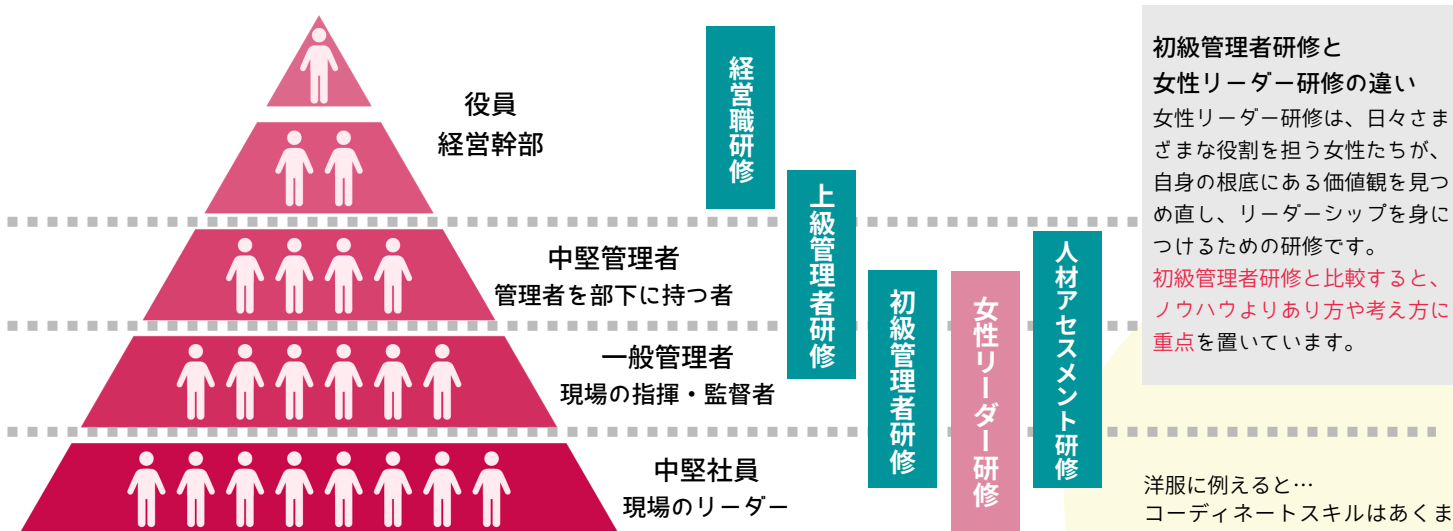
役員
経営幹部

中堅管理者
管理者を部下に持つ者

一般管理者
現場の指揮・監督者

中堅社員
現場のリーダー

経営職研修

上級管理者研修

初級管理者研修

女性リーダー研修

人材アセスメント研修

初級管理者研修と
女性リーダー研修の違い
女性リーダー研修は、日々さまざまな役割を担う女性たちが、自身の根底にある価値観を見つめ直し、リーダーシップを身につけるための研修です。
初級管理者研修と比較すると、ノウハウよりあり方や考え方に重点を置いています。

洋服に例えると…
コーディネートスキルはあくま